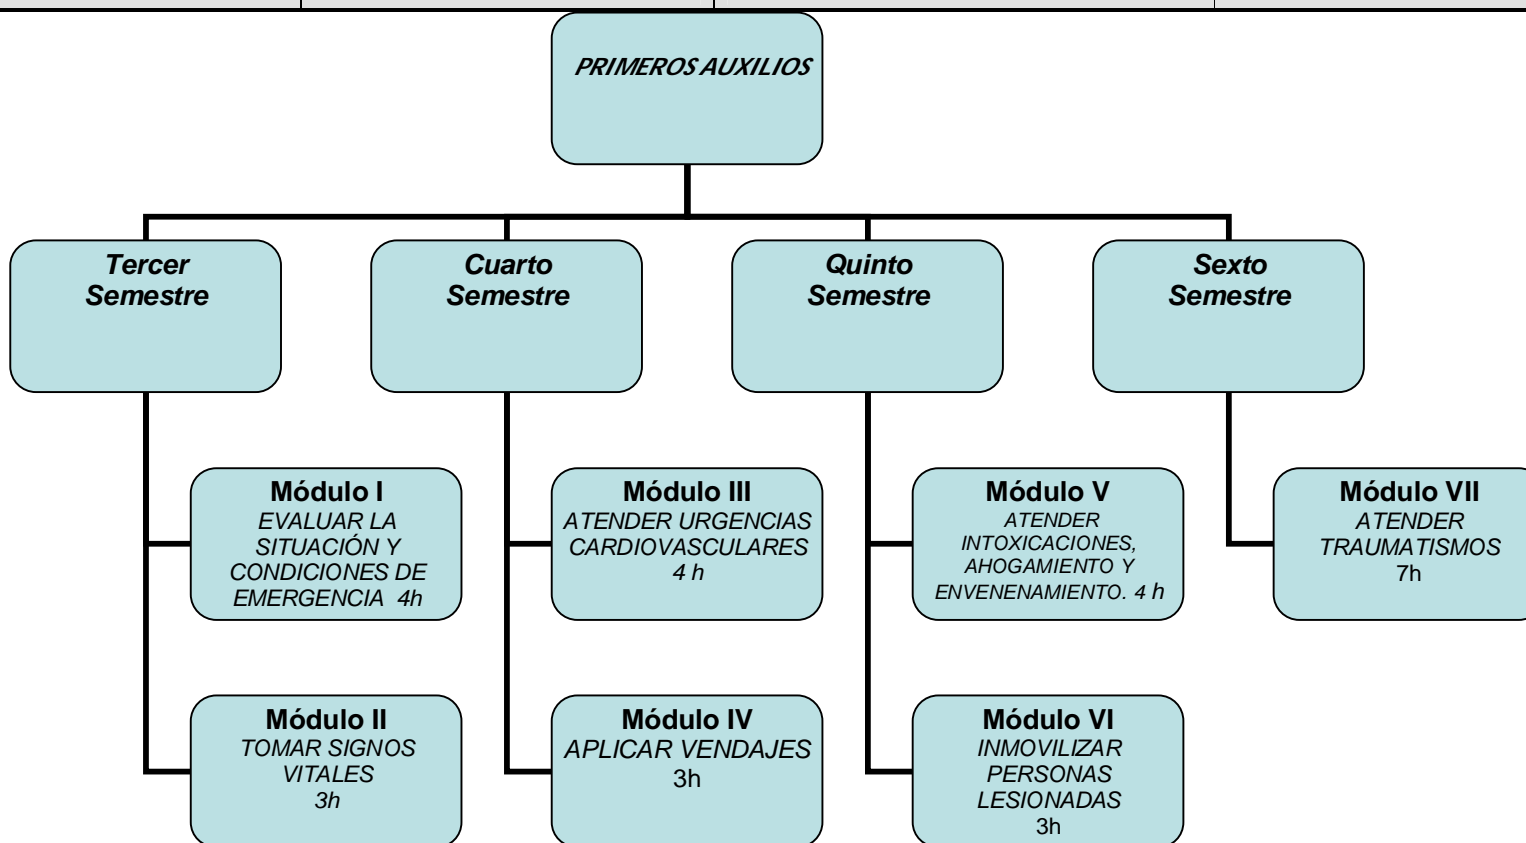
PRIMEROS AUXILIOS

Tercer Semestre

Cuarto Semestre

Quinto Semestre

Sexto Semestre

Módulo I
EVALUAR LA SITUACIÓN Y CONDICIONES DE EMERGENCIA 4h

Módulo II
TOMAR SIGNOS VITALES
3h

Módulo III
ATENDER URGENCIAS CARDIOVASCULARES
4 h

Módulo IV
APLICAR VENDAJES
3h

Módulo V
ATENDER INTOXICACIONES, AHOGAMIENTO Y ENVENENAMIENTO. 4 h

Módulo VI
INMOVILIZAR PERSONAS LESIONADAS
3h

Módulo VII
ATENDER TRAUMATISMOS
7h